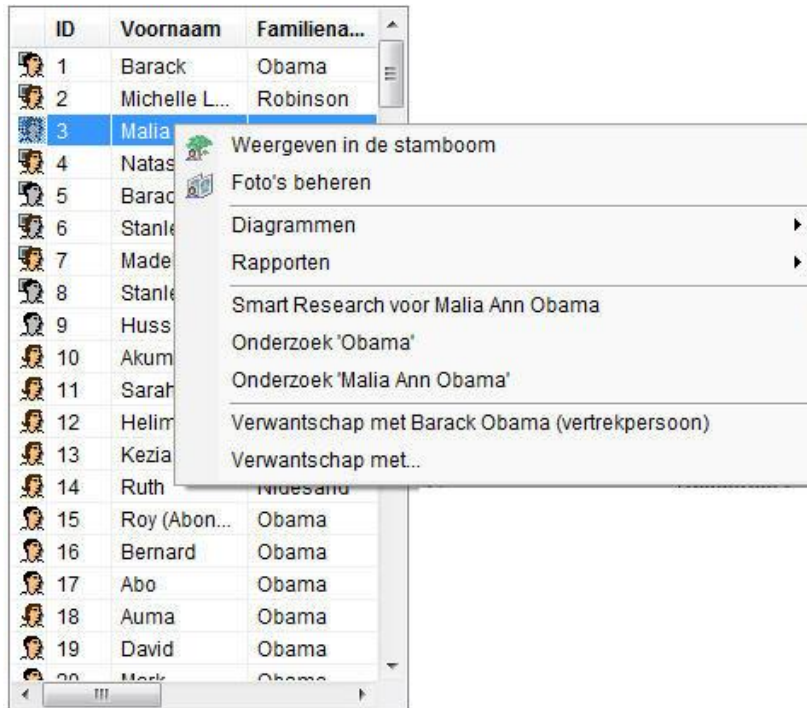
| ID | Voornaam | Familiena... |
|---|---|---|
| 1 | Barack | Obama |
| 2 | Michelle L... | Robinson |
| 3 | Malia | |
| 4 | Natas | |
| 5 | Barac | |
| 6 | Stanle | |
| 7 | Made | |
| 8 | Stanle | |
| 9 | Huss | |
| 10 | Akum | |
| 11 | Sarah | |
| 12 | Helim | |
| 13 | Kezia | |
| 14 | Ruth | Nidesand |
| 15 | Roy (Abon... | Obama |
| 16 | Bernard | Obama |
| 17 | Abo | Obama |
| 18 | Auma | Obama |
| 19 | David | Obama |
| 20 | Mark | Obama |

Weergeven in de stamboom
Foto's beheren
Diagrammen
Rapporten
Smart Research voor Malia Ann Obama
Onderzoek 'Obama'
Onderzoek 'Malia Ann Obama'
Verwantschap met Barack Obama (vertrekpersoon)
Verwantschap met...